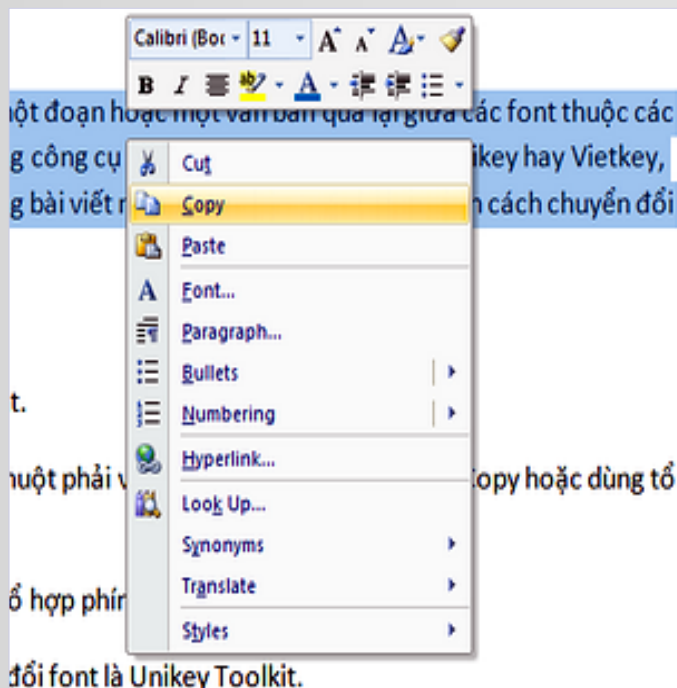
Calibri (Boc 11 A A A B I ab A

ột đoạn hoặc một văn bản qua lại giữa các font thuộc các
g công cụ ikey hay Vietkey,
g bài viết n cách chuyển đổi

Cut
Copy
Paste
Font...
Paragraph...
Bullets
Numbering
Hyperlink...
Look Up...
Synonyms
Translate
Styles

t.

nuột phải v opy hoặc dùng tổ

ổ hợp phím

đổi font là Unikey Toolkit.